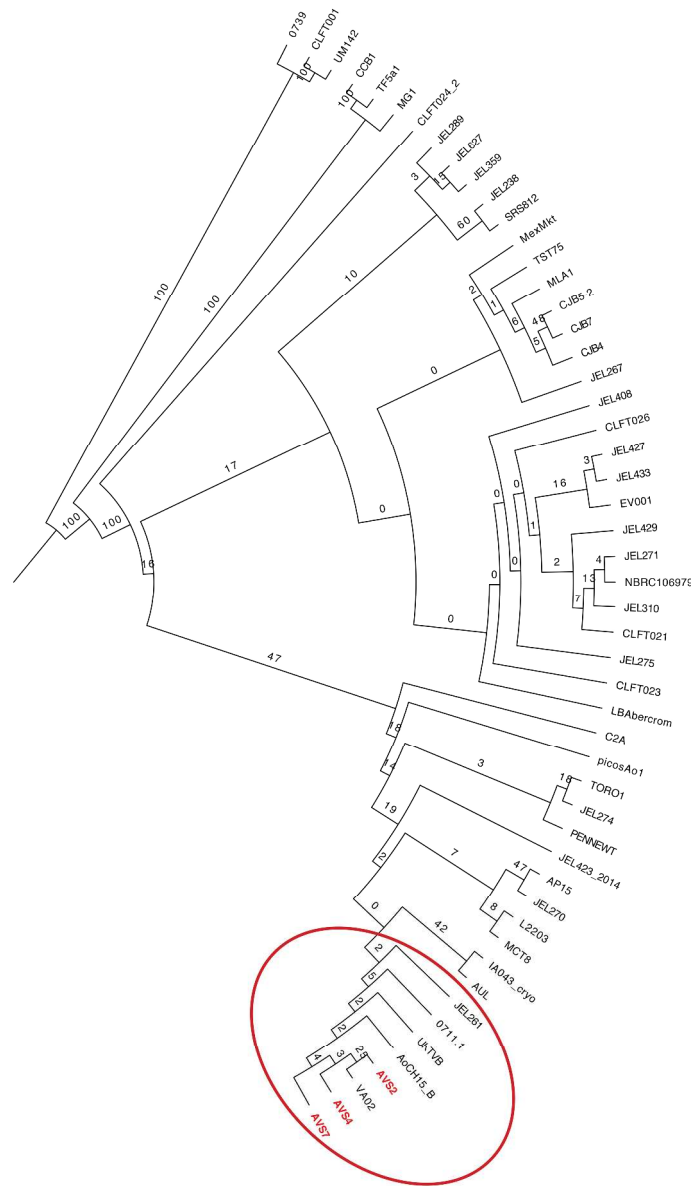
0739
CLFT001
UM142
100
CCB1
100
TF5a1
MG1
CLFT024_2
JEL289
JEL627
JEL359
JEL238
3
SRS812
60
MexMkt
TST75
MLA1
CJB5_2
CJB7
CJB4
JEL267
100
100
10
2
1
6
48
5
0
JEL408
CLFT026
JEL427
JEL433
EV001
JEL429
JEL271
NBRC106979
JEL310
CLFT021
JEL275
CLFT023
3
16
4
13
7
2
1
0
0
0
0
17
0
100
100
16
47
LBAbercrom
C2A
picosAo1
TORO1
JEL274
PENNEWT
JEL423_2014
AP15
JEL270
L2203
MCT8
IA043_cryo
AUL
JEL261
0711_1
UKTVB
AoCH15_B
AVS2
VA02
AVS4
AVS7
18
14
3
16
19
2
7
47
8
0
42
2
5
2
2
4
3
25